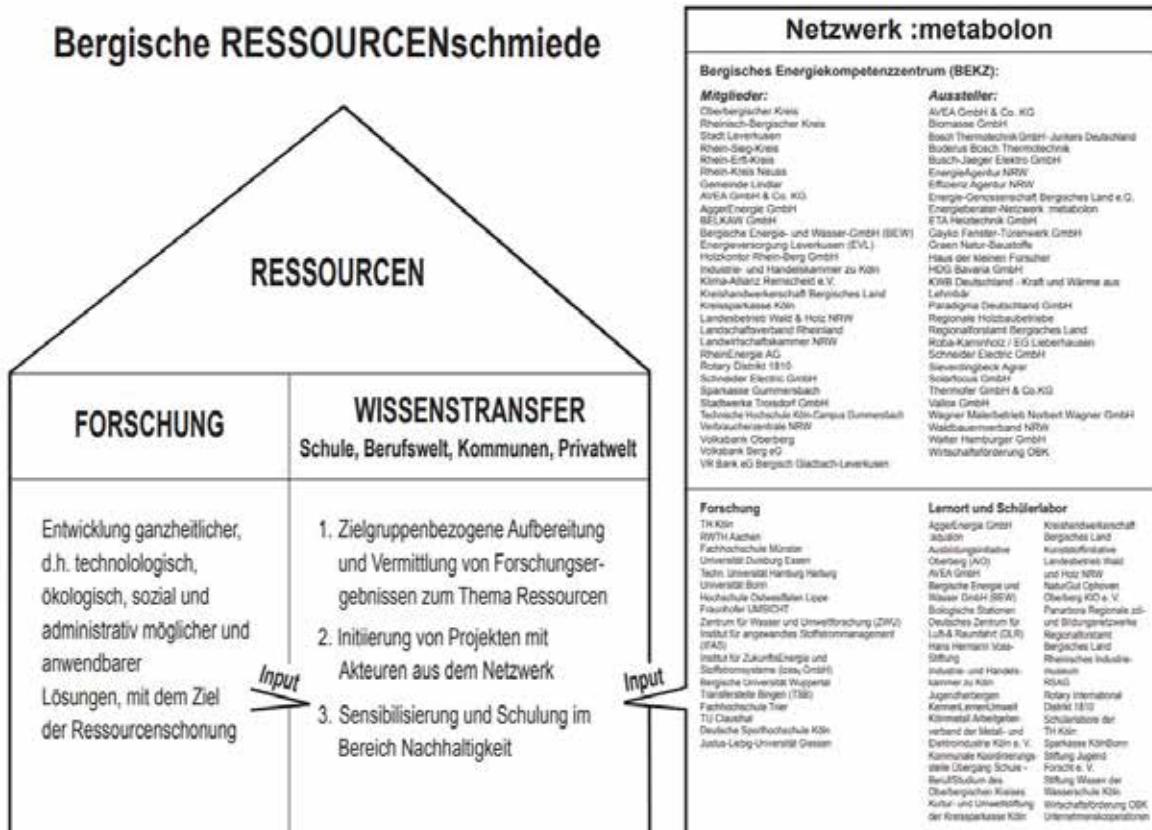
Bergische RESSOURCENschmiede

RESSOURCEN

FORSCHUNG

WISSENSTRANSFER
Schule, Berufswelt, Kommunen, Privatwelt

Entwicklung ganzheitlicher, d.h. technolologisch, ökologisch, sozial und administrativ möglicher und anwendbarer Lösungen, mit dem Ziel der Ressourcenschonung

1. Zielgruppenbezogene Aufbereitung und Vermittlung von Forschungsergebnissen zum Thema Ressourcen
2. Initiierung von Projekten mit Akteuren aus dem Netzwerk
3. Sensibilisierung und Schulung im Bereich Nachhaltigkeit

Input

Input

Netzwerk :metabolon

Bergisches Energiekompetenzzentrum (BEKZ):

Mitglieder:
Oberbergischer Kreis
Rheinisch-Bergischer Kreis
Stadt Leverkusen
Rhein-Sieg-Kreis
Rhein-Erft-Kreis
Rhein-Kreis Neuss
Gemeinde Lindlar
AVEA GmbH & Co. KG
AggerEnergie GmbH
BELKAW GmbH
Bergische Energie- und Wasser-GmbH (BEW)
Energieversorgung Leverkusen (EVL)
Holzkontor Rhein-Berg GmbH
Industrie- und Handelskammer zu Köln
Klima-Allianz Remscheid e.V.
Kreishandwerkerschaft Bergisches Land
Kreissparkasse Köln
Landesbetrieb Wald & Holz NRW
Landschaftsverband Rheinland
Landwirtschaftskammer NRW
RheinEnergie AG
Rotary Distrikt 1810
Schneider Electric GmbH
Sparkasse Gummersbach
Stadtwerke Troisdorf GmbH
Technische Hochschule Köln Campus Gummersbach
Verbraucherzentrale NRW
Volksbank Oberberg
Volksbank Berg eG
VR Bank eG Bergisch Gladbach-Leverkusen

Aussteller:
AVEA GmbH & Co. KG
Biomasse GmbH
Bosch Thermotechnik GmbH Junkers Deutschland
Buderus Bosch Thermotechnik
Busch-Jaeger Elektro GmbH
EnergieAgentur NRW
Effizienz Agentur NRW
Energie-Genossenschaft Bergisches Land e.G.
Energieberater-Netzwerk :metabolon
ETA Heiztechnik GmbH
Gayko Fenster-Türenwerk GmbH
Green Natur-Baustoffe
Haus der kleinen Forscher
HDG Bavaria GmbH
KWB Deutschland - Kraft und Wärme aus Lehmbär
Paradigma Deutschland GmbH
Regionale Holzbaubetriebe
Regionalforstamt Bergisches Land
Roba-Kaminholz / EG Lieberhausen
Schneider Electric GmbH
Sieverdingbeck Agrar
Solarfocus GmbH
Thermofer GmbH & Co.KG
Valoo GmbH
Wagner Malerbetrieb Norbert Wagner GmbH
Waldbauernverband NRW
Walter Hamburger GmbH
Wirtschaftsförderung OBK

Forschung
TH Köln
RWTH Aachen
Fachhochschule Münster
Universität Duisburg Essen
Techn. Universität Hamburg Harburg
Universität Bonn
Hochschule Ostwestfalen Lippe
Fraunhofer UMSICHT
Zentrum für Wasser und Umweltforschung (ZWU)
Institut für angewandtes Stoffstrommanagement (IFAS)
Institut für Zukunftsenergie und Stoffstromsysteme (Izes-GmbH)
Bergische Universität Wuppertal
Transferstelle Bingen (TSB)
Fachhochschule Trier
TU Clausthal
Deutsche Sporthochschule Köln
Justus-Liebig-Universität Giessen

Lernort und Schülerlabor
AggerEnergie GmbH :aqualon
Ausbildungsinitiative Oberberg (AIO)
AVEA GmbH
Bergische Energie und Wasser GmbH (BEW)
Biologische Stationen
Deutsches Zentrum für Luft-& Raumfahrt (DLR)
Hans Hermann Voss-Stiftung
Industrie- und Handelskammer zu Köln
Jugendherbergen
KemnerLernenUmwelt
Kölnmetall Arbeitgeberverband der Metall- und Elektroindustrie Köln e. V.
Kommunale Koordinierungsstelle Übergang Schule - Beruf/Studium des Oberbergischen Kreises
Kultur- und Umweltstiftung der Kreissparkasse Köln
Kreishandwerkerschaft Bergisches Land
Kunststoffinitiative
Landesbetrieb Wald und Holz NRW
NaturGut Ophoven
Oberberg KO e. V.
Panarbora Regionale zdi- und Bildungsnetzwerke
Regionalforstamt Bergisches Land
Rheinisches Industriemuseum
RSAG
Rotary International Distrikt 1810
Schülerlabore der TH Köln
Sparkasse KölnBonn
Stiftung Jugend Forscht e. V.
Stiftung Wissen der Wasserschule Köln
Wirtschaftsförderung OBK
Unternehmenskooperationen